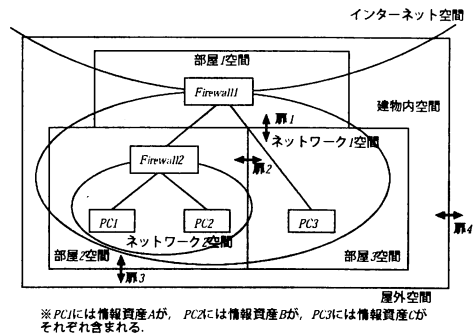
インターネット空間

部屋1空間

Firewall1

扉1

建物内空間

ネットワーク1空間

Firewall2

扉2

PC1

PC2

PC3

ネットワーク2空間

部屋2空間

部屋3空間

扉4

扉3

屋外空間

※PC1には情報資産Aが，PC2には情報資産Bが，PC3には情報資産Cがそれぞれ含まれる．